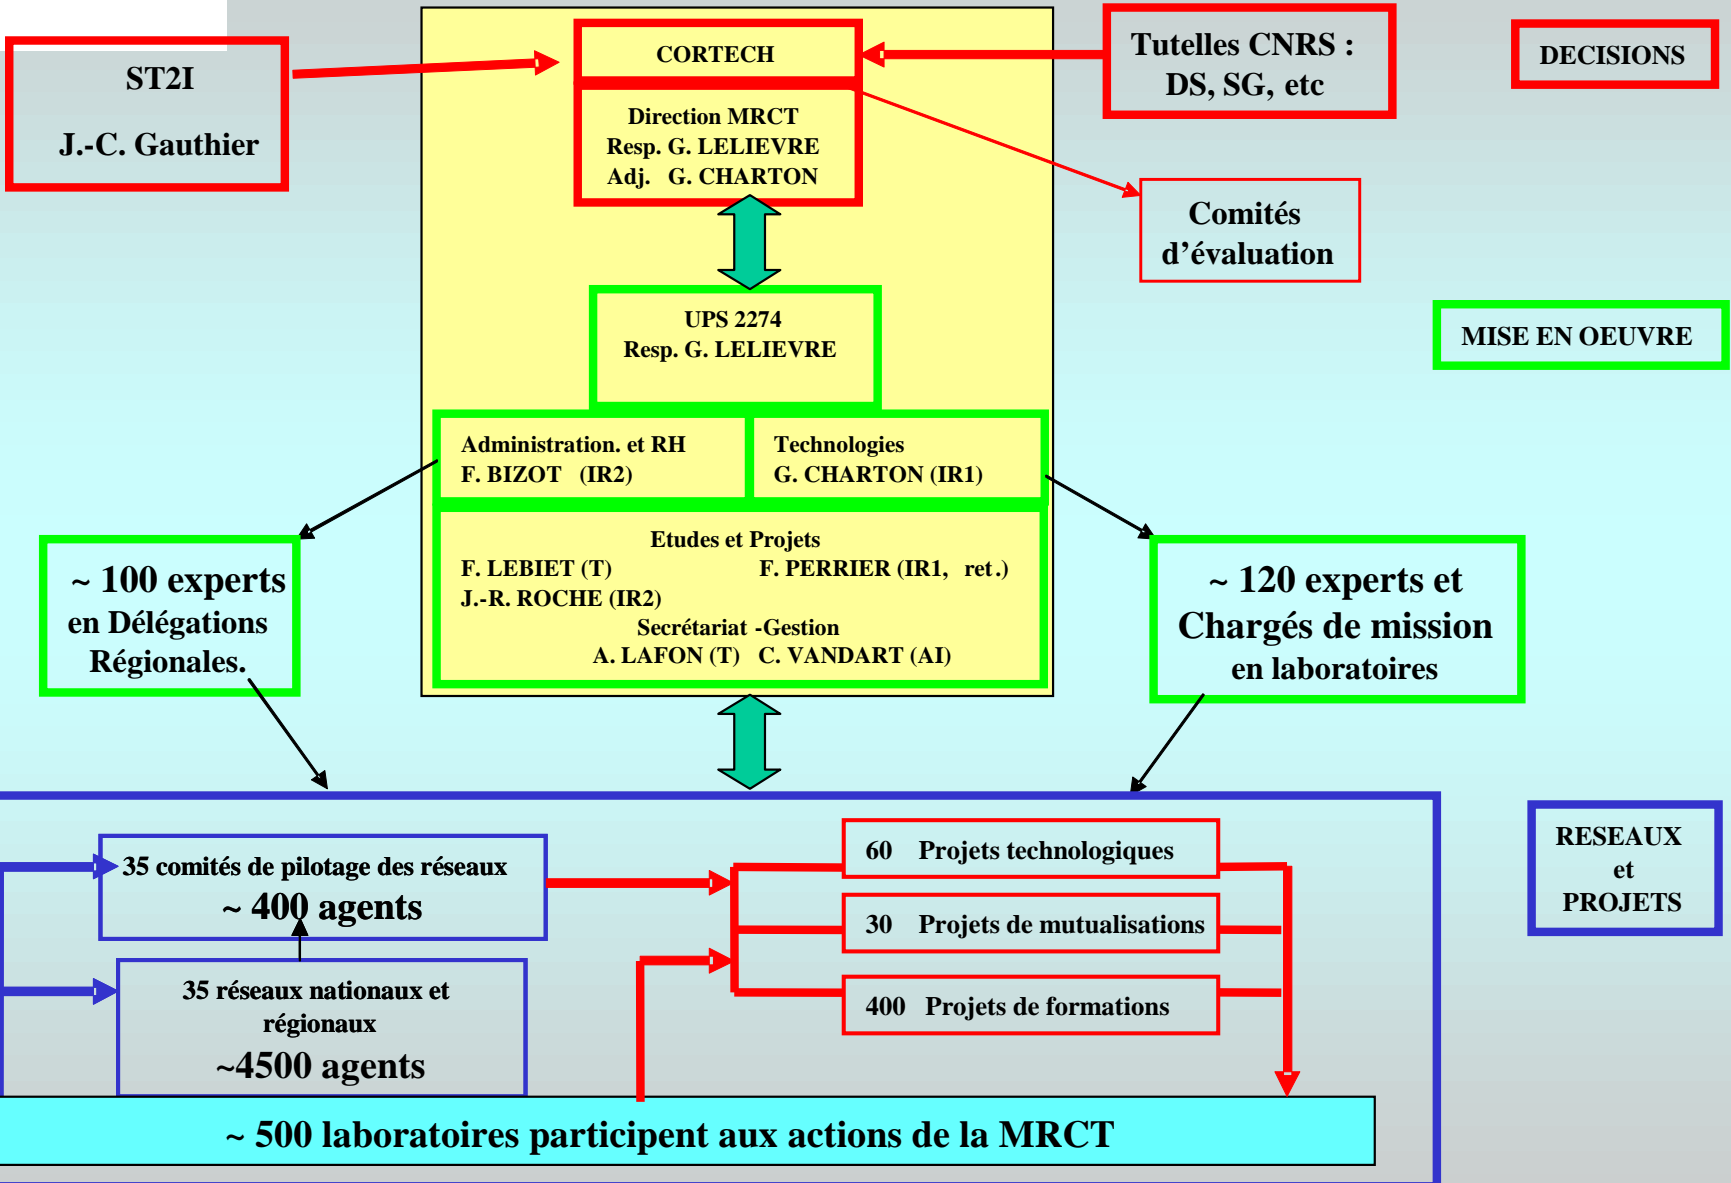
ST2I

J.-C. Gauthier

CORTECH

Tutelles CNRS : DS, SG, etc

DECISIONS

Direction MRCT
Resp. G. LELIEVRE
Adj. G. CHARTON

Comités d'évaluation

UPS 2274
Resp. G. LELIEVRE

MISE EN OEUVRE

Administration. et RH
F. BIZOT (IR2)

Technologies
G. CHARTON (IR1)

Etudes et Projets
F. LEBIET (T) F. PERRIER (IR1, ret.)
J.-R. ROCHE (IR2)
Secrétariat -Gestion
A. LAFON (T) C. VANDART (AI)

~ 100 experts en Délégations Régionales.

~ 120 experts et Chargés de mission en laboratoires

35 comités de pilotage des réseaux
~ 400 agents

35 réseaux nationaux et régionaux
~4500 agents

60 Projets technologiques

30 Projets de mutualisations

400 Projets de formations

RESEAUX et PROJETS

~ 500 laboratoires participent aux actions de la MRCT